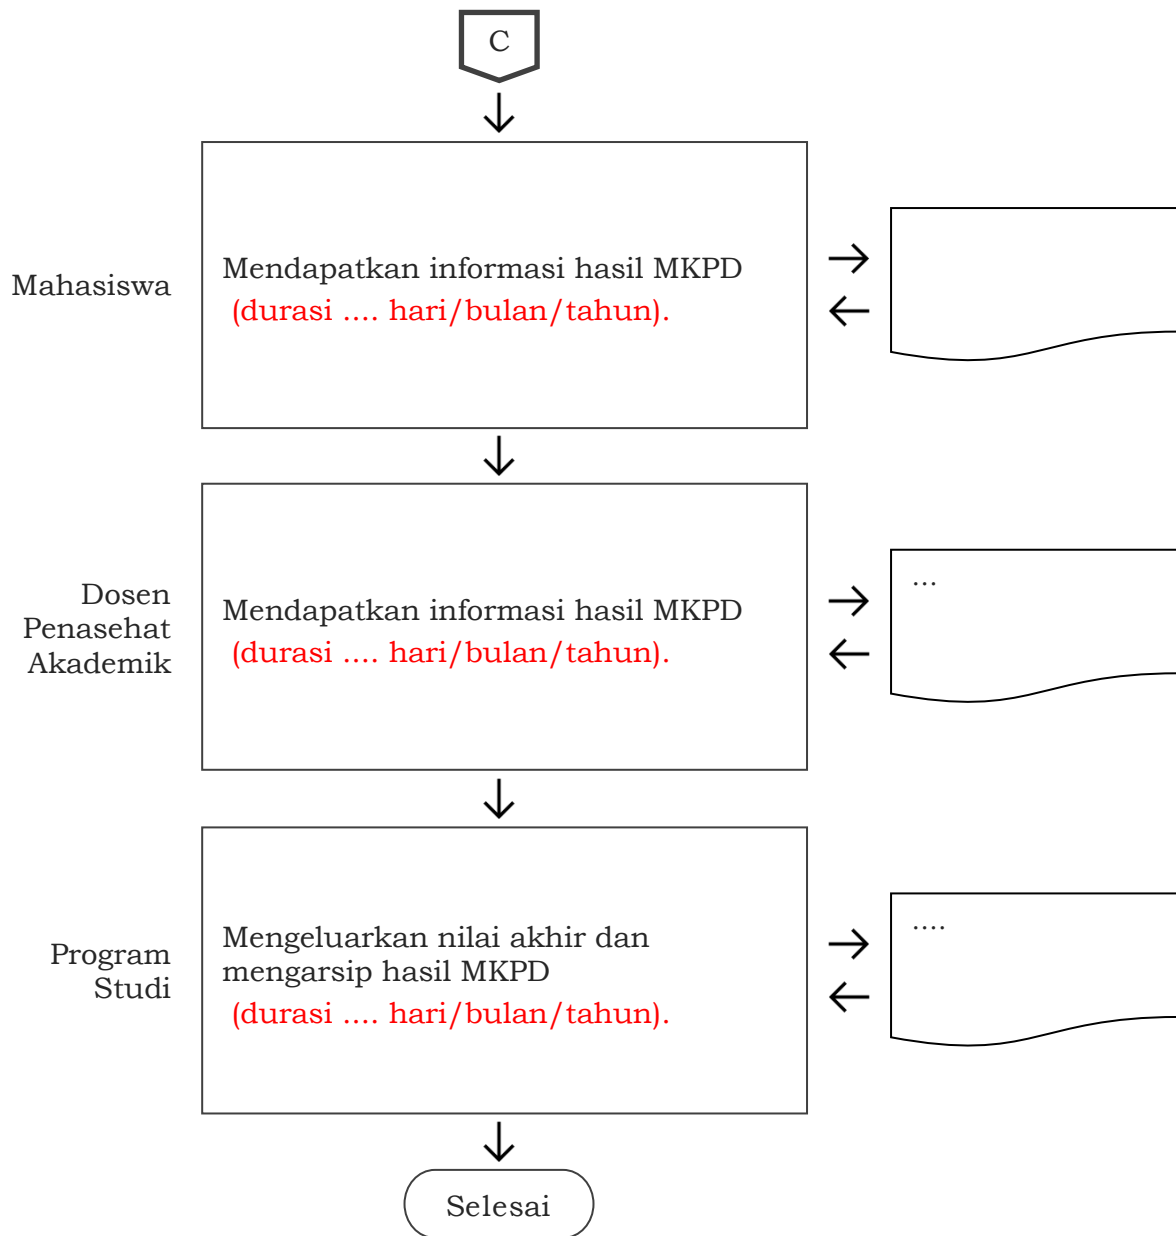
C

Mahasiswa

Mendapatkan informasi hasil MKPD (durasi .... hari/bulan/tahun).

Dosen Penasehat Akademik

Mendapatkan informasi hasil MKPD (durasi .... hari/bulan/tahun).

...

Program Studi

Mengeluarkan nilai akhir dan mengarsip hasil MKPD (durasi .... hari/bulan/tahun).

....

Selesai